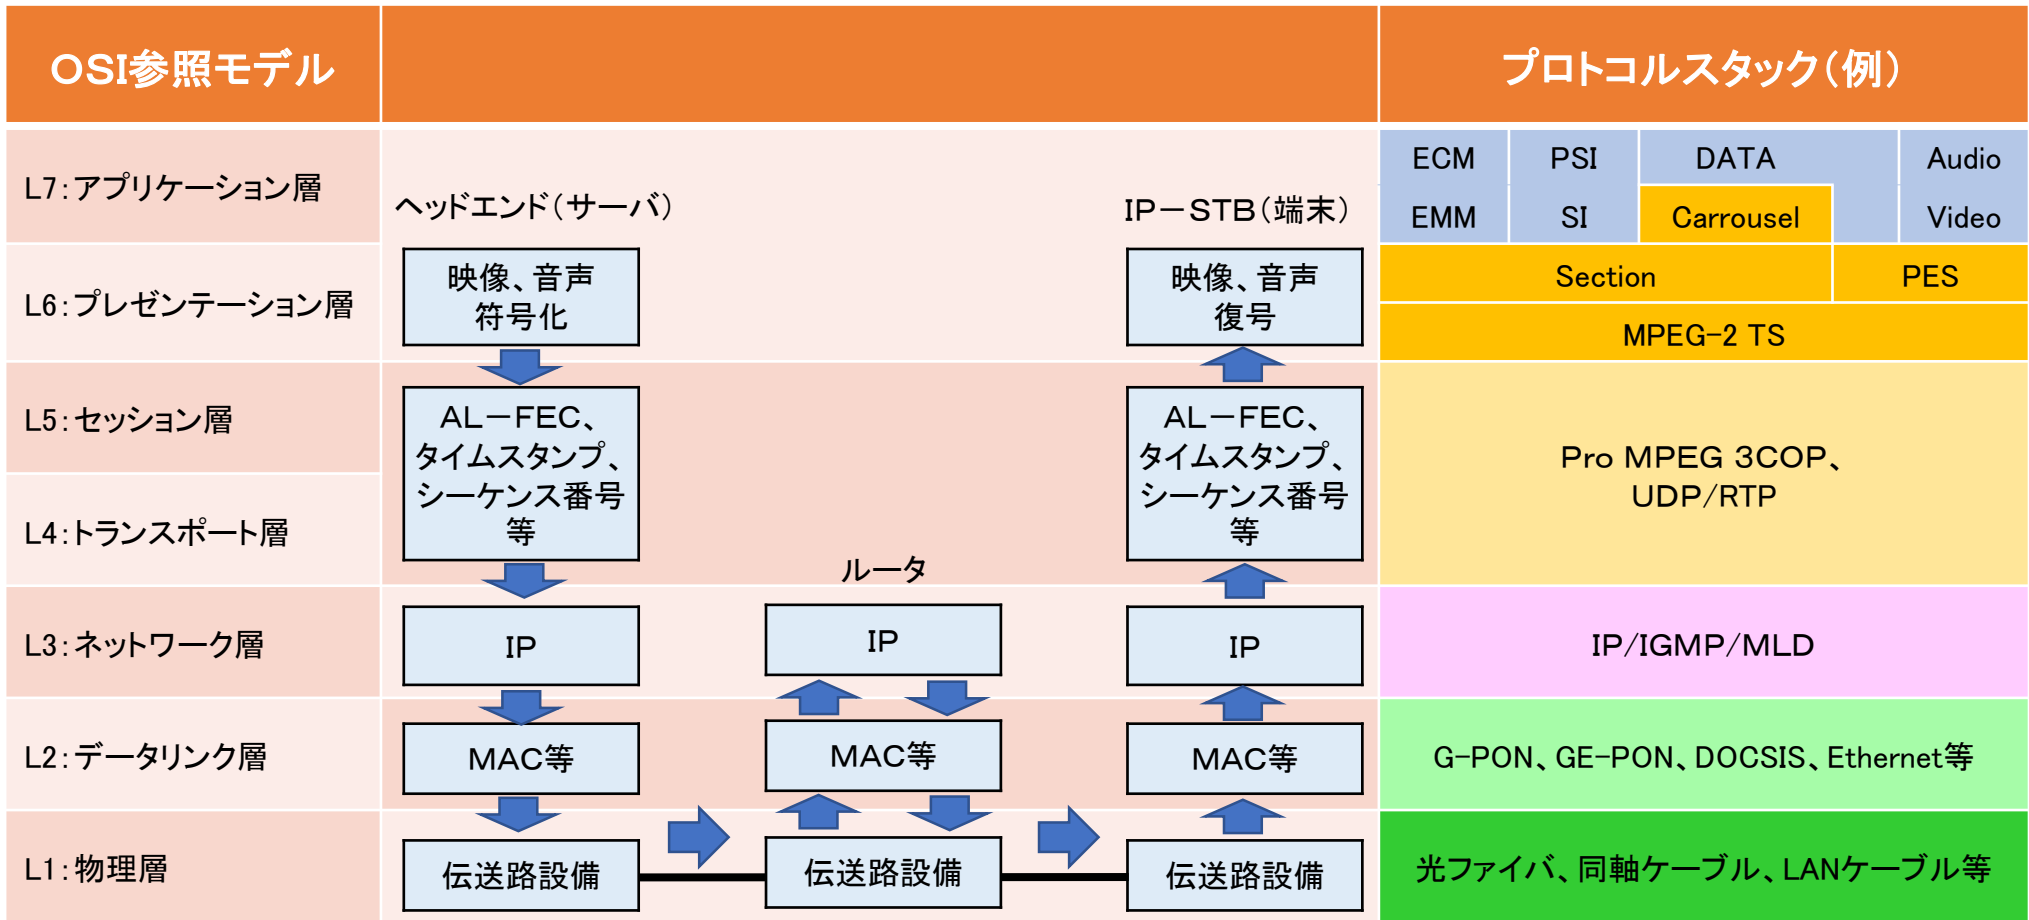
OSI参照モデル

プロトコルスタック（例）

L7：アプリケーション層

L6：プレゼンテーション層

L5：セッション層

L4：トランスポート層

L3：ネットワーク層

L2：データリンク層

L1：物理層

ヘッドエンド（サーバ）

IP－STB（端末）

映像、音声符号化

映像、音声復号

AL－FEC、タイムスタンプ、シーケンス番号等

AL－FEC、タイムスタンプ、シーケンス番号等

ルータ

IP

IP

IP

MAC等

MAC等

MAC等

伝送路設備

伝送路設備

伝送路設備

ECM

PSI

DATA

Audio

EMM

SI

Carrousel

Video

Section

PES

MPEG-2 TS

Pro MPEG 3COP、UDP/RTP

IP/IGMP/MLD

G-PON、GE-PON、DOCSIS、Ethernet等

光ファイバ、同軸ケーブル、LANケーブル等